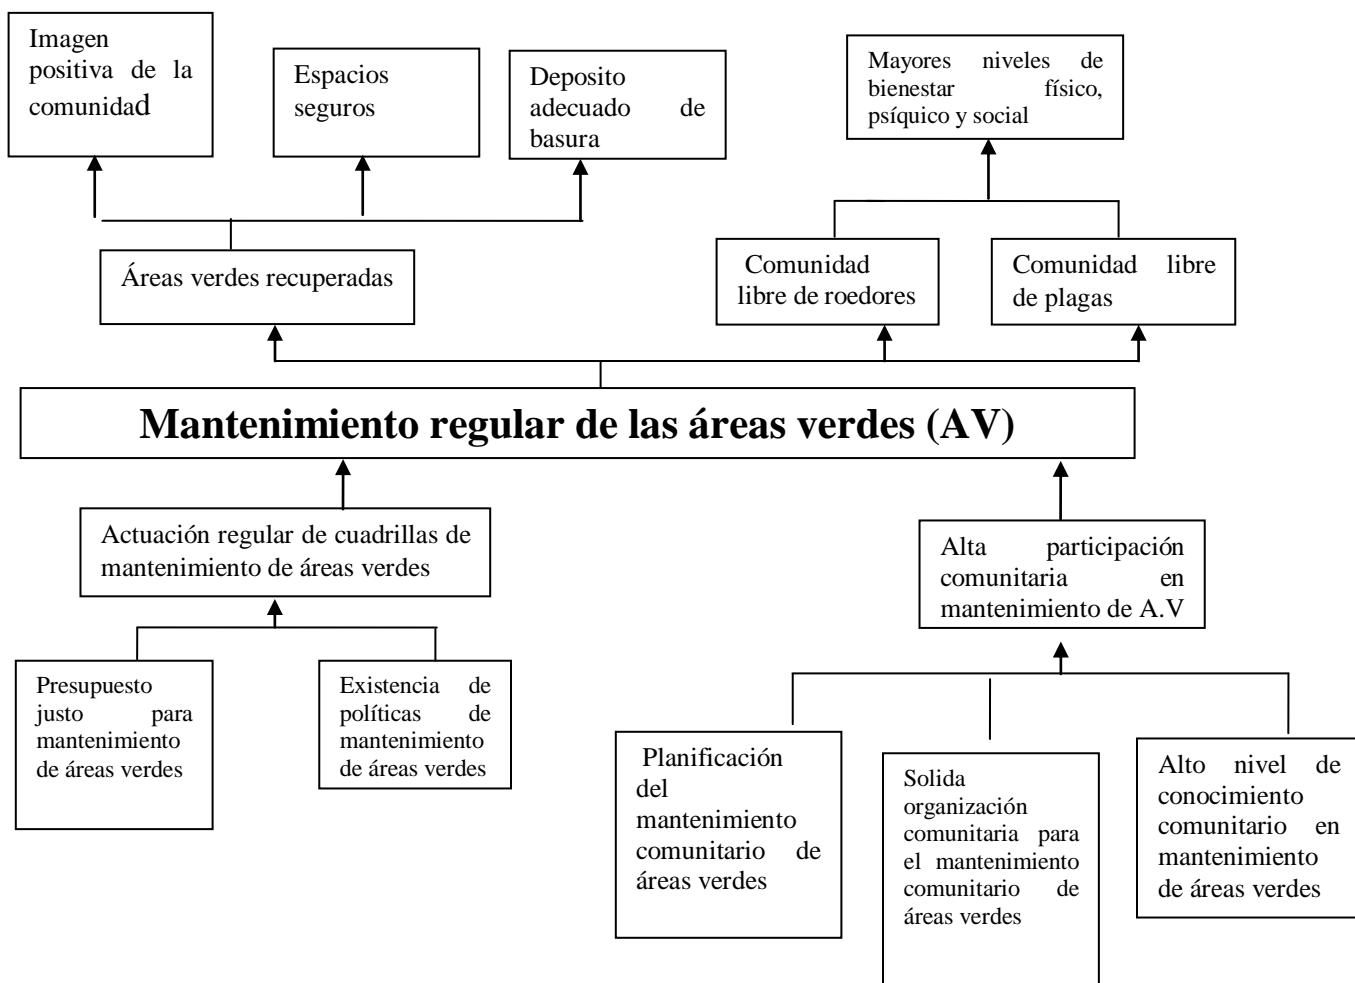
Imagen positiva de la comunidad

Espacios seguros

Deposito adecuado de basura

Mayores niveles de bienestar físico, psíquico y social

Áreas verdes recuperadas

Comunidad libre de roedores

Comunidad libre de plagas

Mantenimiento regular de las áreas verdes (AV)

Actuación regular de cuadrillas de mantenimiento de áreas verdes

Alta participación comunitaria en mantenimiento de A.V

Presupuesto justo para mantenimiento de áreas verdes

Existencia de políticas de mantenimiento de áreas verdes

Planificación del mantenimiento comunitario de áreas verdes

Solida organización comunitaria para el mantenimiento comunitario de áreas verdes

Alto nivel de conocimiento comunitario en mantenimiento de áreas verdes